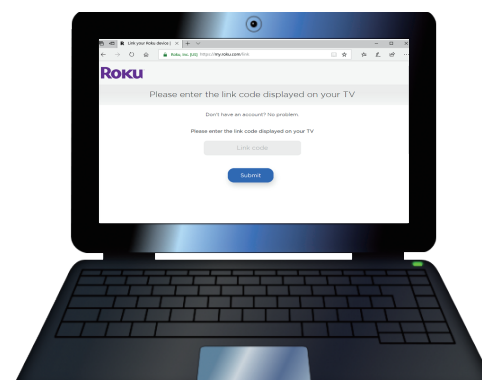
Link your Roku device | ×  +  ∨

Roku, Inc. [US] https://my.roku.com/link

Roku

Please enter the link code displayed on your TV

Don't have an account? No problem.

Please enter the link code displayed on your TV

Link code

Submit